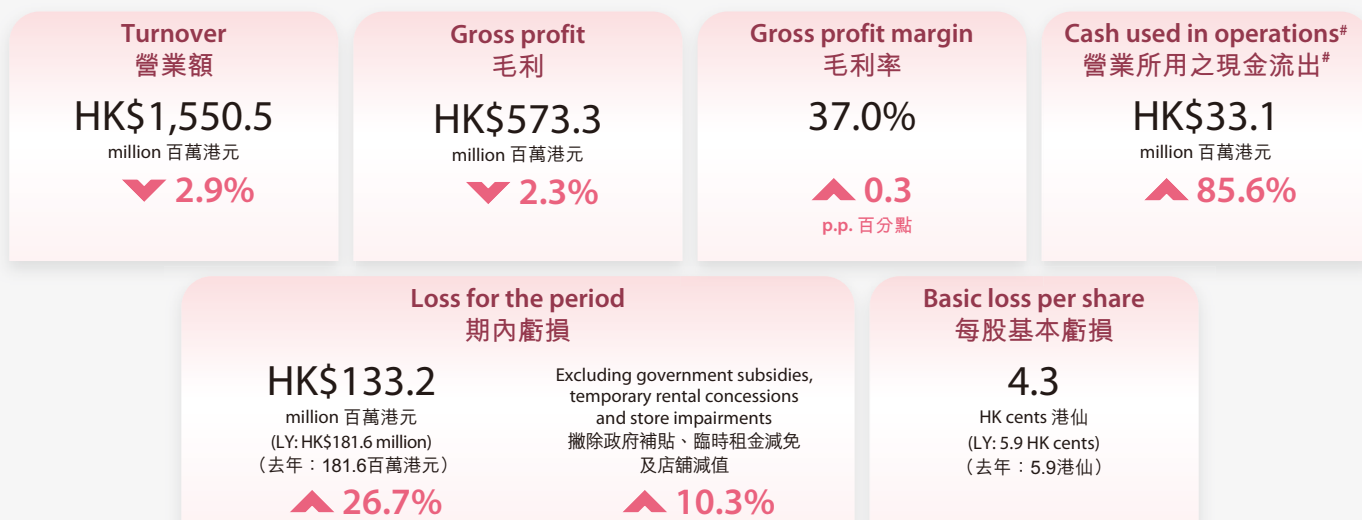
Turnover
營業額
HK$1,550.5
million 百萬港元
2.9%

Gross profit
毛利
HK$573.3
million 百萬港元
2.3%

Gross profit margin
毛利率
37.0%
0.3
p.p. 百分點

Cash used in operations#
營業所用之現金流出#
HK$33.1
million 百萬港元
85.6%

Loss for the period
期內虧損
HK$133.2
million 百萬港元
(LY: HK$181.6 million)
(去年:181.6百萬港元)
26.7%

Excluding government subsidies, temporary rental concessions and store impairments
撇除政府補貼、臨時租金減免及店舖減值
10.3%

Basic loss per share
每股基本虧損
4.3
HK cents 港仙
(LY: 5.9 HK cents)
(去年:5.9港仙)